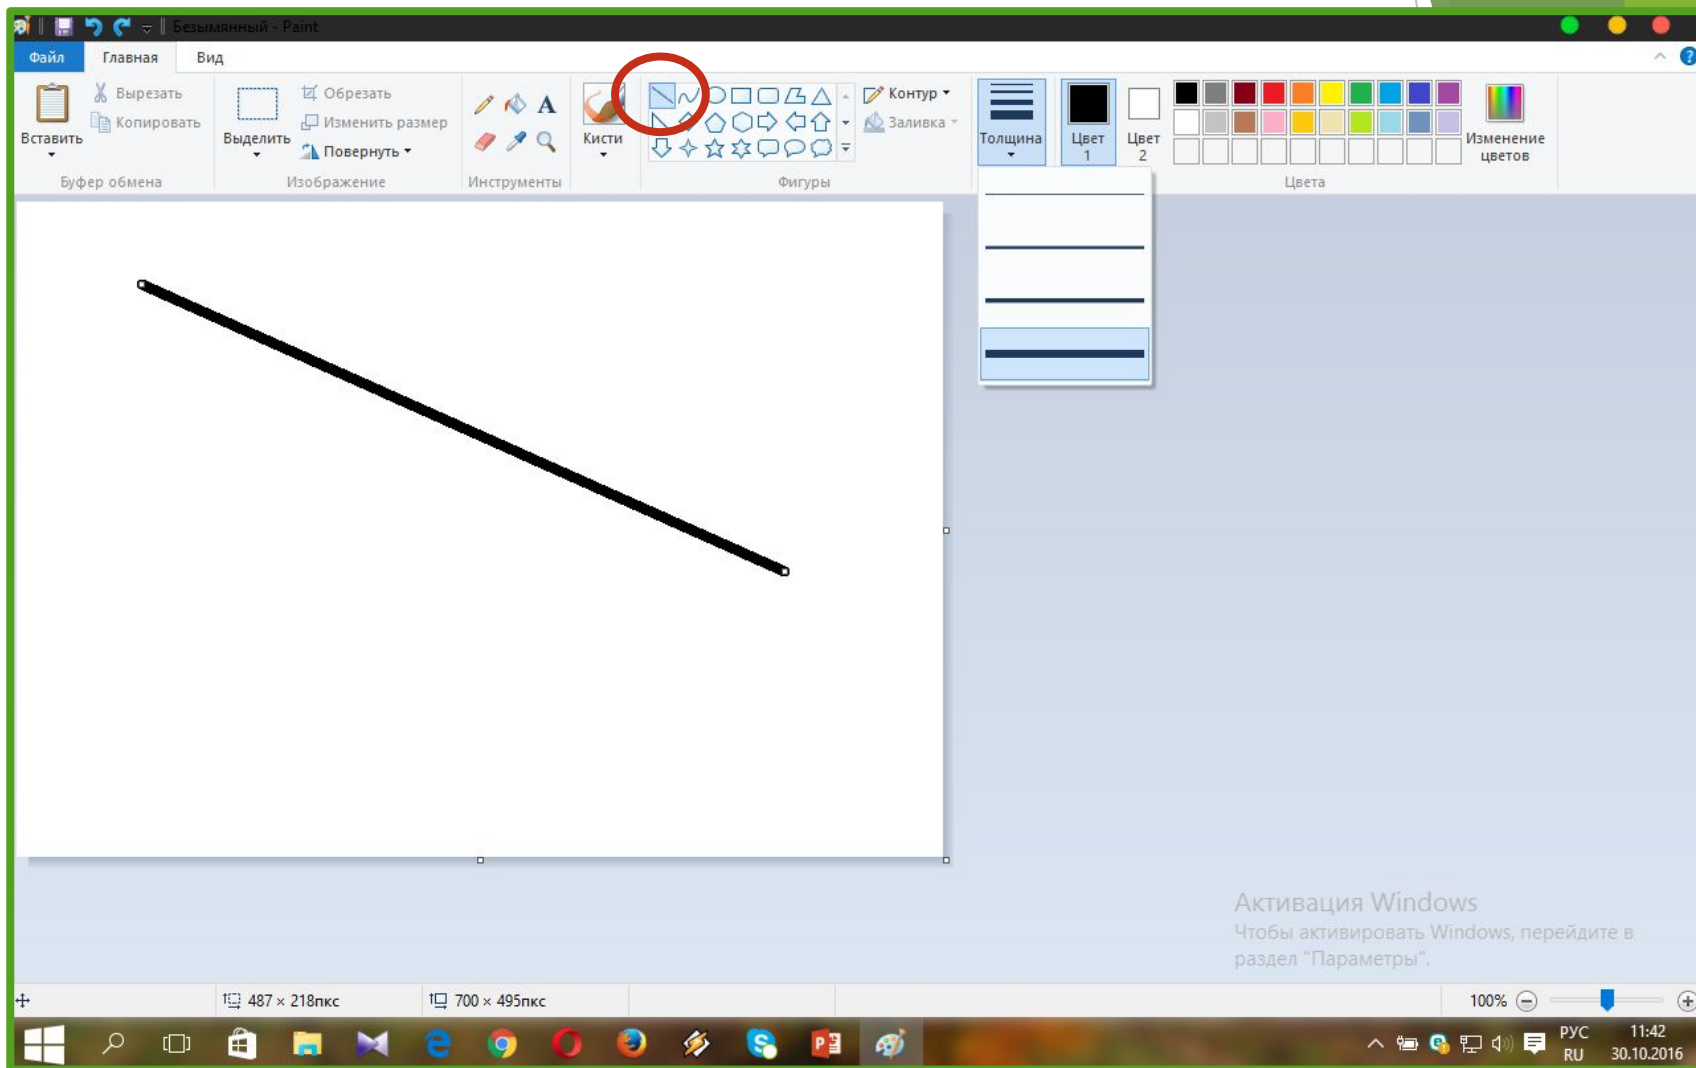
Безымянный - Paint

Файл Главная Вид

Вставить
Вырезать
Копировать
Буфер обмена

Выделить
Обрезать
Изменить размер
Повернуть
Изображение

Инструменты

Кисти

Контур
Заливка
Фигуры

Толщина

Цвет 1

Цвет 2

Изменение цветов

Цвета

Активация Windows
Чтобы активировать Windows, перейдите в раздел "Параметры".

487 × 218пкс
700 × 495пкс
100%

РУС
RU
11:42
30.10.2016